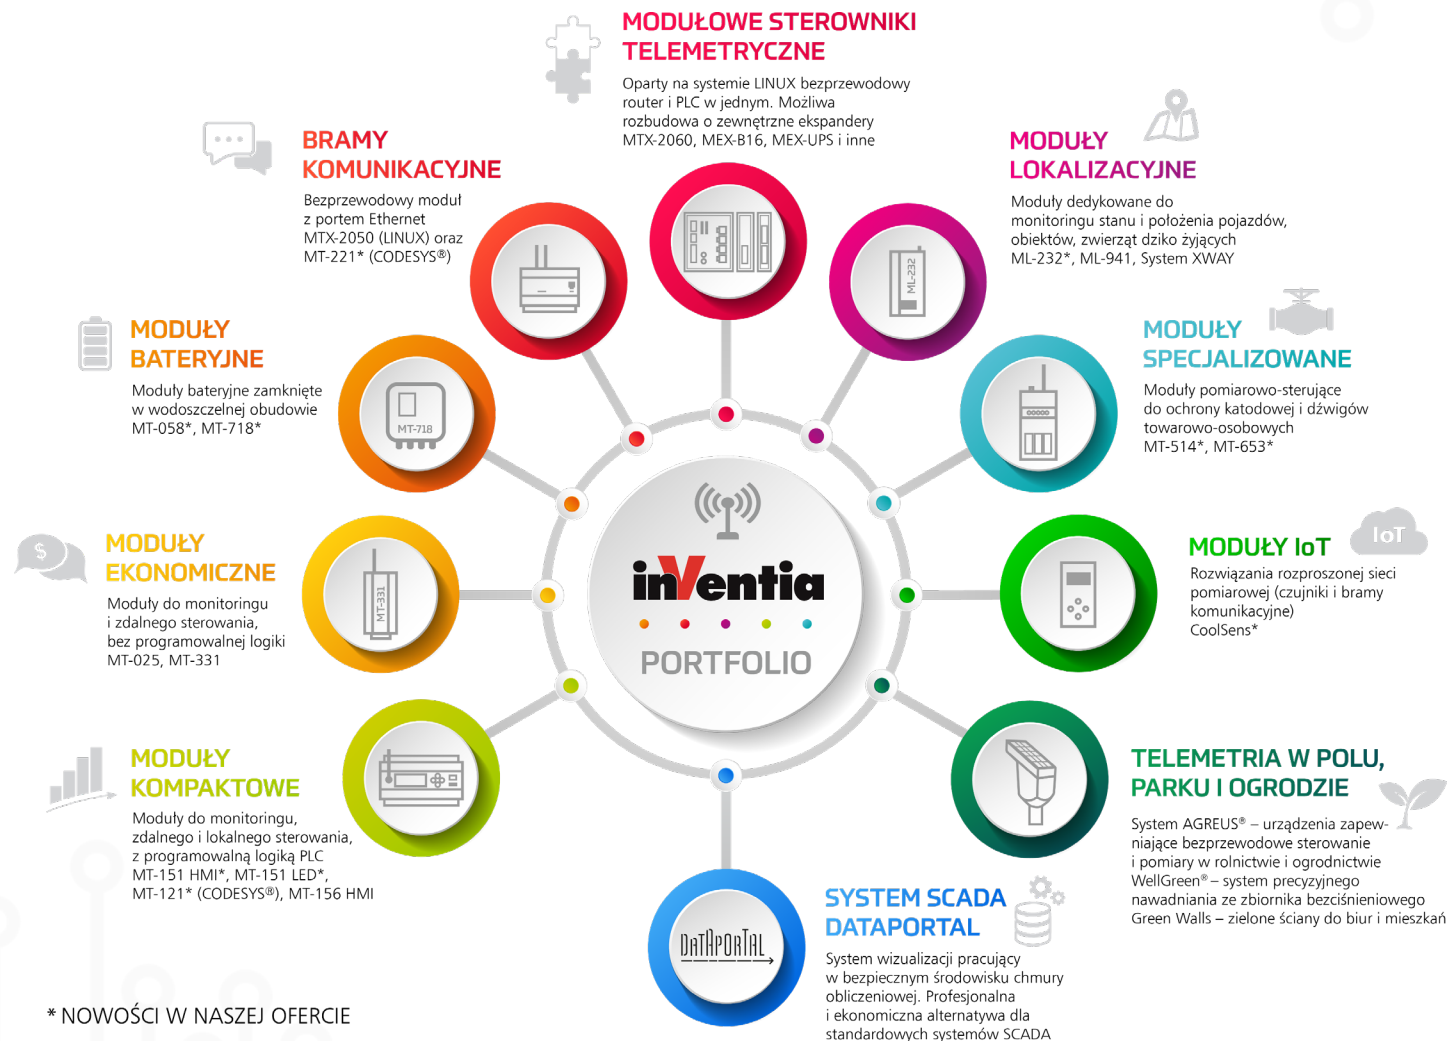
MODUŁOWE STEROWNIKI TELEMETRYCZNE

Oparty na systemie LINUX bezprzewodowy router i PLC w jednym. Możliwa rozbudowa o zewnętrzne ekspandery MTX-2060, MEX-B16, MEX-UPS i inne

BRAMY KOMUNIKACYJNE

Bezprzewodowy moduł z portem Ethernet MTX-2050 (LINUX) oraz MT-221* (CODESYS®)

MODUŁY LOKALIZACYJNE

Moduły dedykowane do monitoringu stanu i położenia pojazdów, obiektów, zwierząt dziko żyjących ML-232*, ML-941, System XWAY

MODUŁY BATERYJNE

Moduły bateryjne zamknięte w wodoszczelnej obudowie MT-058*, MT-718*

MT-718

ML-232

MODUŁY SPECJALIZOWANE

Moduły pomiarowo-sterujące do ochrony katodowej i dźwigów towarowo-osobowych MT-514*, MT-653*

MODUŁY EKONOMICZNE

Moduły do monitoringu i zdalnego sterowania, bez programowalnej logiki MT-025, MT-331

MT-331

inventia

PORTFOLIO

MODUŁY IoT

IoT

Rozwiązania rozproszonej sieci pomiarowej (czujniki i bramy komunikacyjne) CoolSens*

MODUŁY KOMPAKTOWE

Moduły do monitoringu, zdalnego i lokalnego sterowania, z programowalną logiką PLC MT-151 HMI*, MT-151 LED*, MT-121* (CODESYS®), MT-156 HMI

TELEMETRIA W POLU, PARKU I OGRODZIE

System AGREUS® – urządzenia zapewniające bezprzewodowe sterowanie i pomiary w rolnictwie i ogrodnictwie WellGreen® – system precyzyjnego nawadniania ze zbiornika bezciśnieniowego Green Walls – zielone ściany do biur i mieszkań

DATAPORTAL

SYSTEM SCADA DATAPORTAL

System wizualizacji pracujący w bezpiecznym środowisku chmury obliczeniowej. Profesjonalna i ekonomiczna alternatywa dla standardowych systemów SCADA

* NOWOŚCI W NASZEJ OFERCIE